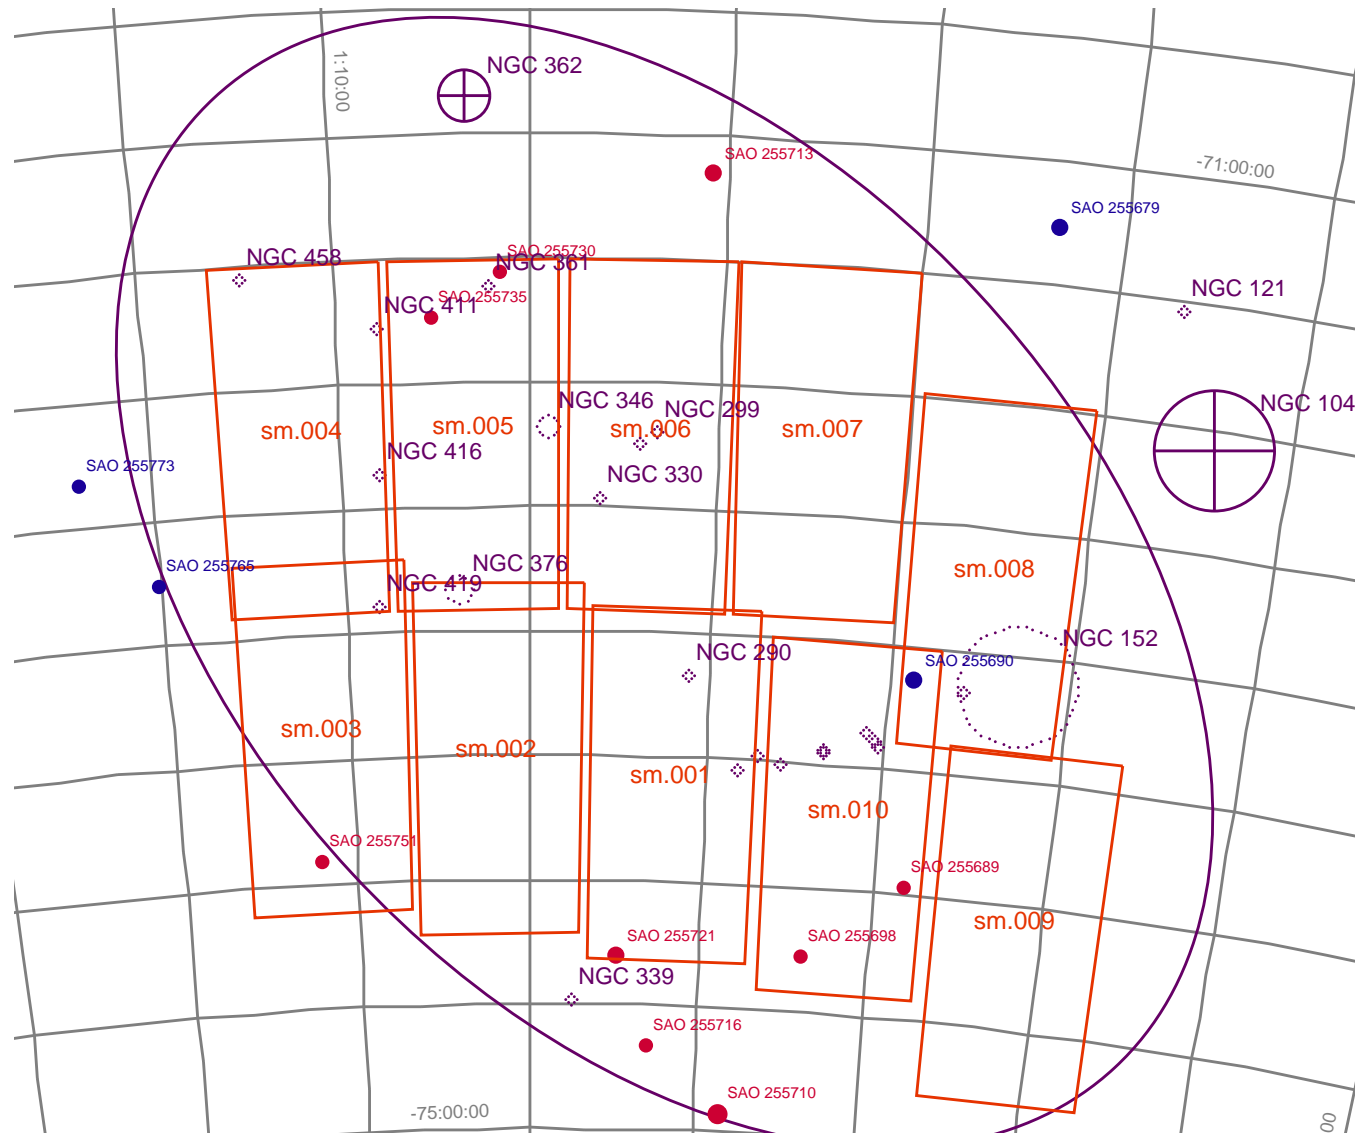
1:10:00

NGC 362

SAO 255713

-71:00:00

SAO 255679

NGC 458

SAO 255730

NGC 361

NGC 411

SAO 255735

NGC 121

NGC 346

NGC 299

NGC 104

sm.004

sm.005

sm.006

sm.007

NGC 416

SAO 255773

NGC 330

SAO 255765

NGC 376

NGC 419

sm.008

NGC 152

SAO 255690

NGC 290

sm.003

sm.002

sm.001

sm.010

SAO 255751

SAO 255689

sm.009

SAO 255721

SAO 255698

NGC 339

SAO 255716

SAO 255710

-75:00:00

00